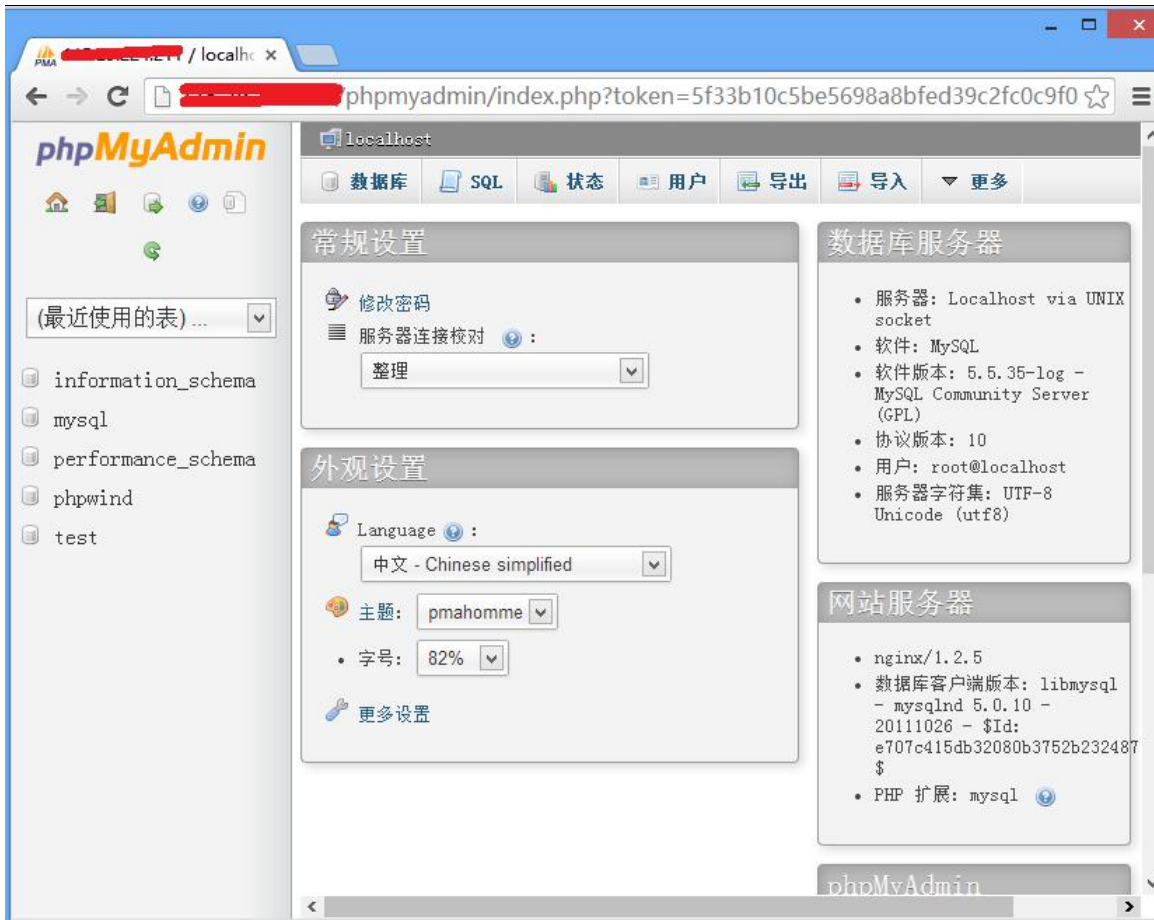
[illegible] / localhc ×

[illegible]/phpmyadmin/index.php?token=5f33b10c5be5698a8bfed39c2fc0c9f0

phpMyAdmin

(最近使用的表) ...

information_schema
mysql
performance_schema
phpwind
test

localhost

数据库 SQL 状态 用户 导出 导入 更多

常规设置

修改密码
服务器连接校对 :
整理

外观设置

Language :
中文 - Chinese simplified
主题: pmahomme
字号: 82%
更多设置

数据库服务器

- 服务器: Localhost via UNIX socket
- 软件: MySQL
- 软件版本: 5.5.35-log - MySQL Community Server (GPL)
- 协议版本: 10
- 用户: root@localhost
- 服务器字符集: UTF-8 Unicode (utf8)

网站服务器

- nginx/1.2.5
- 数据库客户端版本: libmysql - mysqlnd 5.0.10 - 20111026 - $Id: e707c415db32080b3752b232487 $
- PHP 扩展: mysql

phpMyAdmin